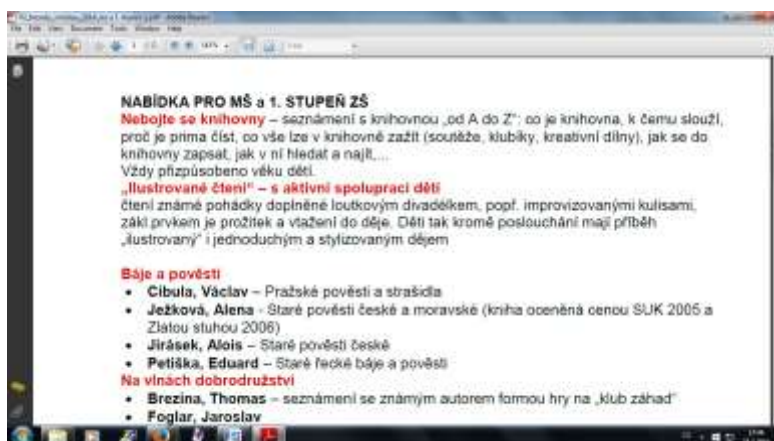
NABÍDKA PRO MŠ a 1. STUPEŇ ZŠ
Nebojte se knihovny – seznámení s knihovnou „od A do Z": co je knihovna, k čemu slouží, proč je prima číst, co vše lze v knihovně zažít (soutěže, klubíky, kreativní dílny), jak se do knihovny zapsat, jak v ní hledat a najít,...
Vždy přizpůsobeno věku dětí.
„Ilustrované čtení" – s aktivní spoluprací dětí
čtení známé pohádky doplněné loutkovým divadélkem, popř. improvizovanými kulisami, zákl.prvkem je prožitek a vtažení do děje. Děti tak kromě poslouchání mají příběh „ilustrovaný" i jednoduchým a stylizovaným dějem

Báje a pověsti
• Cibula, Václav – Pražské pověsti a strašidla
• Ježková, Alena - Staré pověsti české a moravské (kniha oceněná cenou SUK 2005 a Zlatou stuhou 2006)
• Jirásek, Alois – Staré pověsti české
• Petiška, Eduard – Staré řecké báje a pověsti
Na vlnách dobrodružství
• Brezina, Thomas – seznámení se známým autorem formou hry na „klub záhad"
• Foglar, Jaroslav